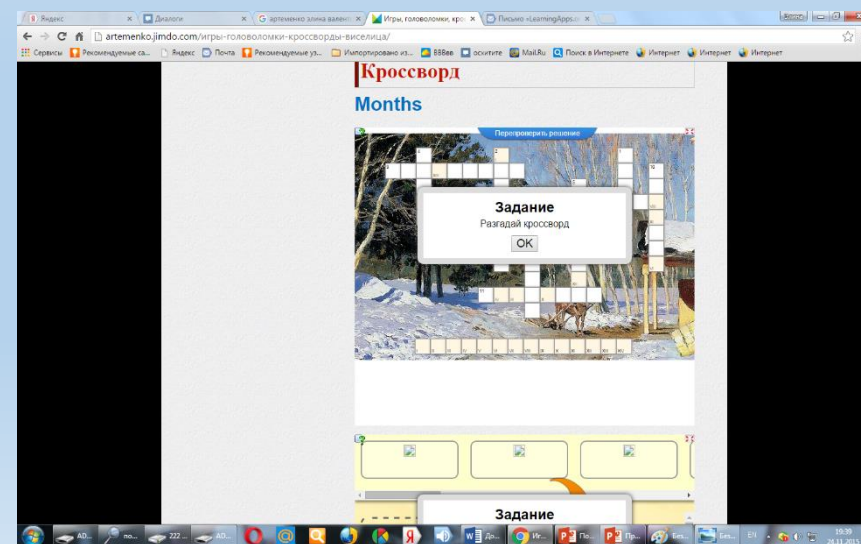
Яндекс ×
Диалоги ×
артеменко элина вален ×
Игры, головоломки, кро ×
Письмо «LearningApps.o ×

artemenko.jimdo.com/игры-головоломки-кроссворды-виселица/

Сервисы
Рекомендуемые са...
Яндекс
Почта
Рекомендуемые уз...
Импортировано из...
BBBee
оскитите
Mail.Ru
Поиск в Интернете
Интернет
Интернет
Интернет

Кроссворд

Months

Перепроверить решение

Задание
Разгадай кроссворд
OK

Задание

EN
19:39
24.11.2015